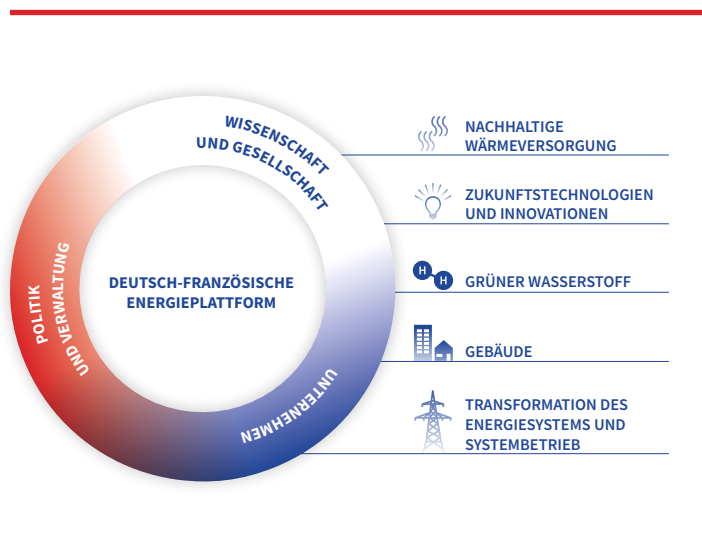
WISSENSCHAFT UND GESELLSCHAFT

POLITIK UND VERWALTUNG

DEUTSCH-FRANZÖSISCHE ENERGIEPLATTFORM

UNTERNEHMEN

NACHHALTIGE WÄRMEVERSORGUNG

ZUKUNFTSTECHNOLOGIEN UND INNOVATIONEN

H H GRÜNER WASSERSTOFF

GEBÄUDE

TRANSFORMATION DES ENERGIESYSTEMS UND SYSTEMBETRIEB